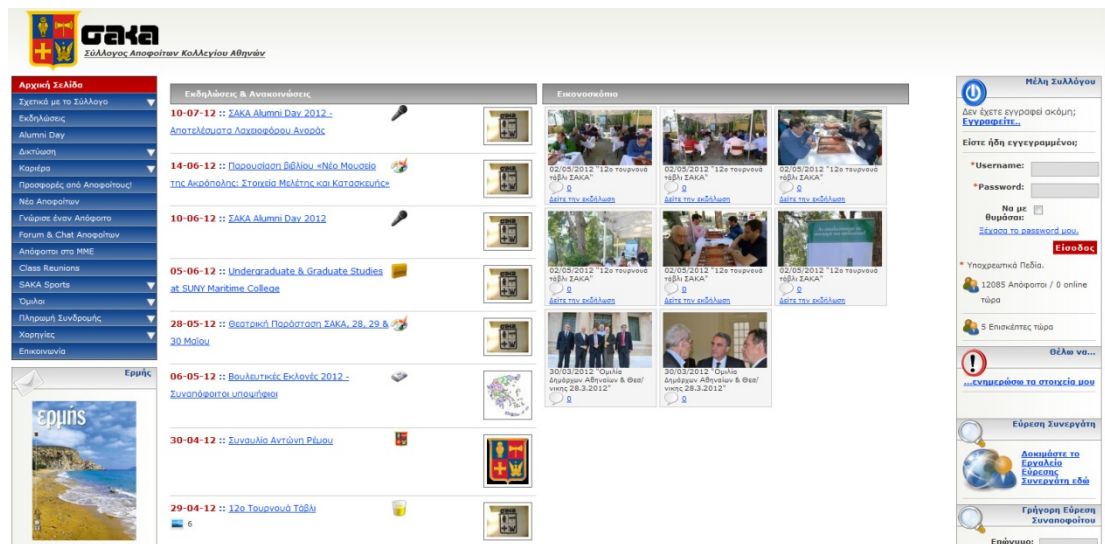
ΣΑΚΑ
Σύλλογος Αποφοίτων Κολλεγίου Αθηνών

Αρχική Σελίδα
Σχετικά με το Σύλλογο
Εκδηλώσεις
Alumni Day
Δικτύωση
Καριέρα
Προσφορές από Αποφοίτους
Νέα Αποφοίτων
Γνώρισε έναν Απόφοιτο
Forum & Chat Αποφοίτων
Απόφοιτοι στα ΜΜΕ
Class Reunions
SAKA Sports
Όμιλοι
Πληρωμή Συνδρομής
Χορηγίες
Επικοινωνία

Ερμής
ερμής

Εκδηλώσεις & Ανακοινώσεις

10-07-12 :: ΣΑΚΑ Alumni Day 2012 - Αποτελέσματα Λαχειοφόρου Αγοράς

14-06-12 :: Παρουσίαση Βιβλίου «Νέο Μουσείο της Ακρόπολης: Στοιχεία Μελέτης και Κατασκευής»

10-06-12 :: ΣΑΚΑ Alumni Day 2012

05-06-12 :: Undergraduate & Graduate Studies at SUNY Maritime College

28-05-12 :: Θεατρική Παράσταση ΣΑΚΑ, 28, 29 & 30 Μαΐου

06-05-12 :: Βουλευτικές Εκλογές 2012 - Συναπόφοιτοι υποψήφιοι

30-04-12 :: Συναυλία Αντώνη Ρέμου

29-04-12 :: 12ο Τουρνουά Τάβλι
6

Εικονοσκόπιο

02/05/2012 "12ο τουρνουά τάβλι ΣΑΚΑ"
0
Δείτε την εκδήλωση

02/05/2012 "12ο τουρνουά τάβλι ΣΑΚΑ"
0
Δείτε την εκδήλωση

02/05/2012 "12ο τουρνουά τάβλι ΣΑΚΑ"
0
Δείτε την εκδήλωση

02/05/2012 "12ο τουρνουά τάβλι ΣΑΚΑ"
0
Δείτε την εκδήλωση

02/05/2012 "12ο τουρνουά τάβλι ΣΑΚΑ"
0
Δείτε την εκδήλωση

02/05/2012 "12ο τουρνουά τάβλι ΣΑΚΑ"
0
Δείτε την εκδήλωση

30/03/2012 "Ομιλία Δημάρχων Αθηναίων & Θεσ/νικης 28.3.2012"
0

30/03/2012 "Ομιλία Δημάρχων Αθηναίων & Θεσ/νικης 28.3.2012"
0

Μέλη Συλλόγου
Δεν έχετε εγγραφεί ακόμη; Εγγραφείτε..
Είστε ήδη εγγεγραμμένοι;
*Username:
*Password:
Να με θυμάσαι:
Ξέχασα το password μου.
Είσοδος
* Υποχρεωτικά Πεδία.
12085 Απόφοιτοι / 0 online τώρα
5 Επισκέπτες τώρα

Θέλω να...
...ενημερώσω τα στοιχεία μου

Εύρεση Συνεργάτη
Δοκιμάστε το Εργαλείο Εύρεσης Συνεργάτη εδώ

Γρήγορη Εύρεση Συναποφοίτου
Επώνυμο: